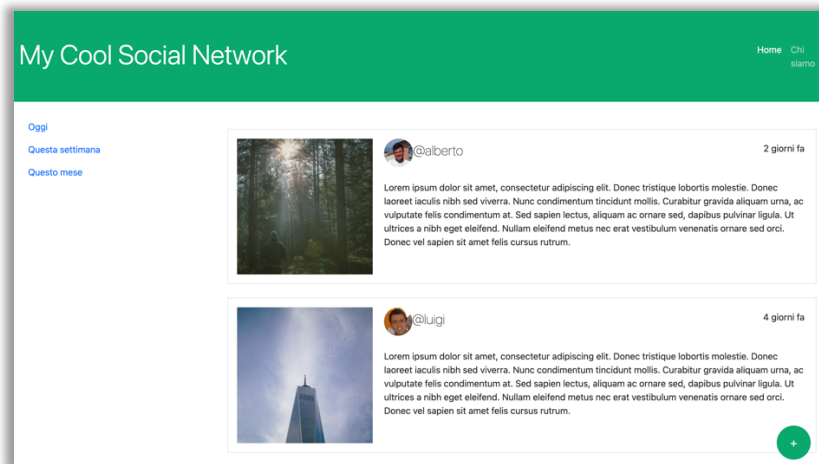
My Cool Social Network

Home Chi siamo

Oggi
Questa settimana
Questo mese

@alberto

2 giorni fa

Lorem ipsum dolor sit amet, consectetur adipiscing elit. Donec tristique lobortis molestie. Donec laoreet iaculis nibh sed viverra. Nunc condimentum tincidunt mollis. Curabitur gravida aliquam urna, ac vulputate felis condimentum at. Sed sapien lectus, aliquam ac ornare sed, dapibus pulvinar ligula. Ut ultrices a nibh eget eleifend. Nullam eleifend metus nec erat vestibulum venenatis ornare sed orci. Donec vel sapien sit amet felis cursus rutrum.

@luigi

4 giorni fa

Lorem ipsum dolor sit amet, consectetur adipiscing elit. Donec tristique lobortis molestie. Donec laoreet iaculis nibh sed viverra. Nunc condimentum tincidunt mollis. Curabitur gravida aliquam urna, ac vulputate felis condimentum at. Sed sapien lectus, aliquam ac ornare sed, dapibus pulvinar ligula. Ut ultrices a nibh eget eleifend. Nullam eleifend metus nec erat vestibulum venenatis ornare sed orci. Donec vel sapien sit amet felis cursus rutrum.

+